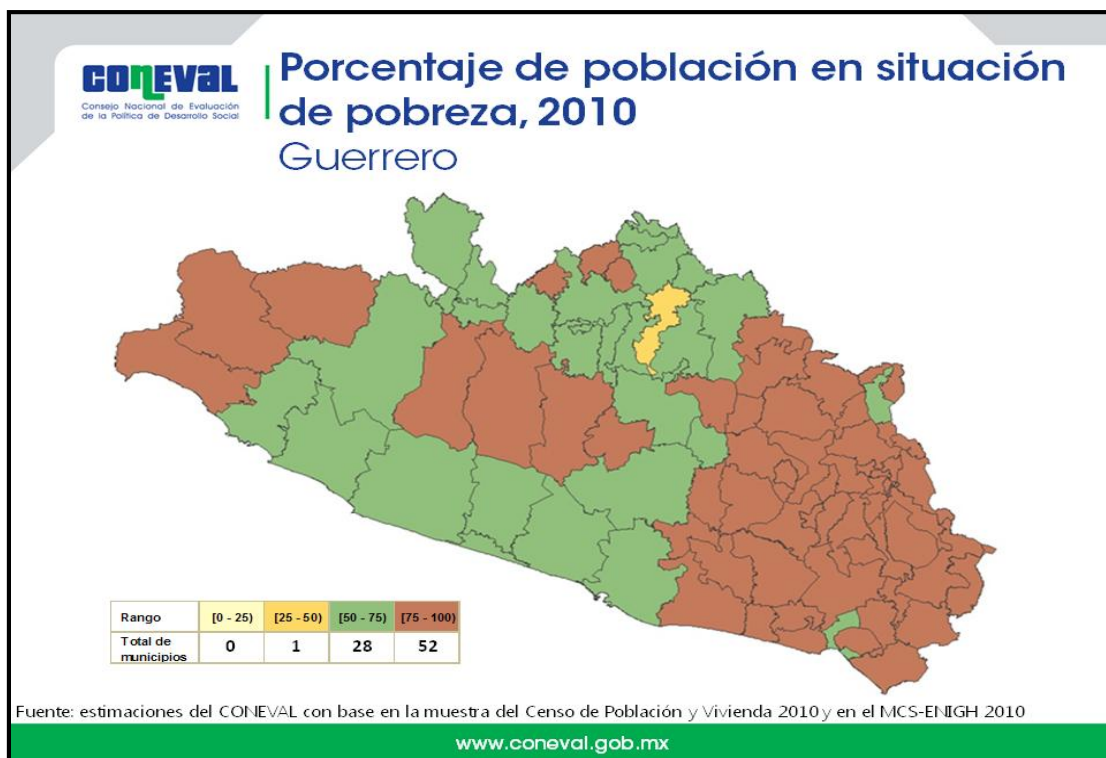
CONEVAL
Consejo Nacional de Evaluación de la Política de Desarrollo Social

Porcentaje de población en situación de pobreza, 2010
Guerrero

| Rango | [0 - 25) | [25 - 50) | [50 - 75) | [75 - 100) |
|---|---|---|---|---|
| Total de municipios | 0 | 1 | 28 | 52 |

Fuente: estimaciones del CONEVAL con base en la muestra del Censo de Población y Vivienda 2010 y en el MCS-ENIGH 2010

www.coneval.gob.mx